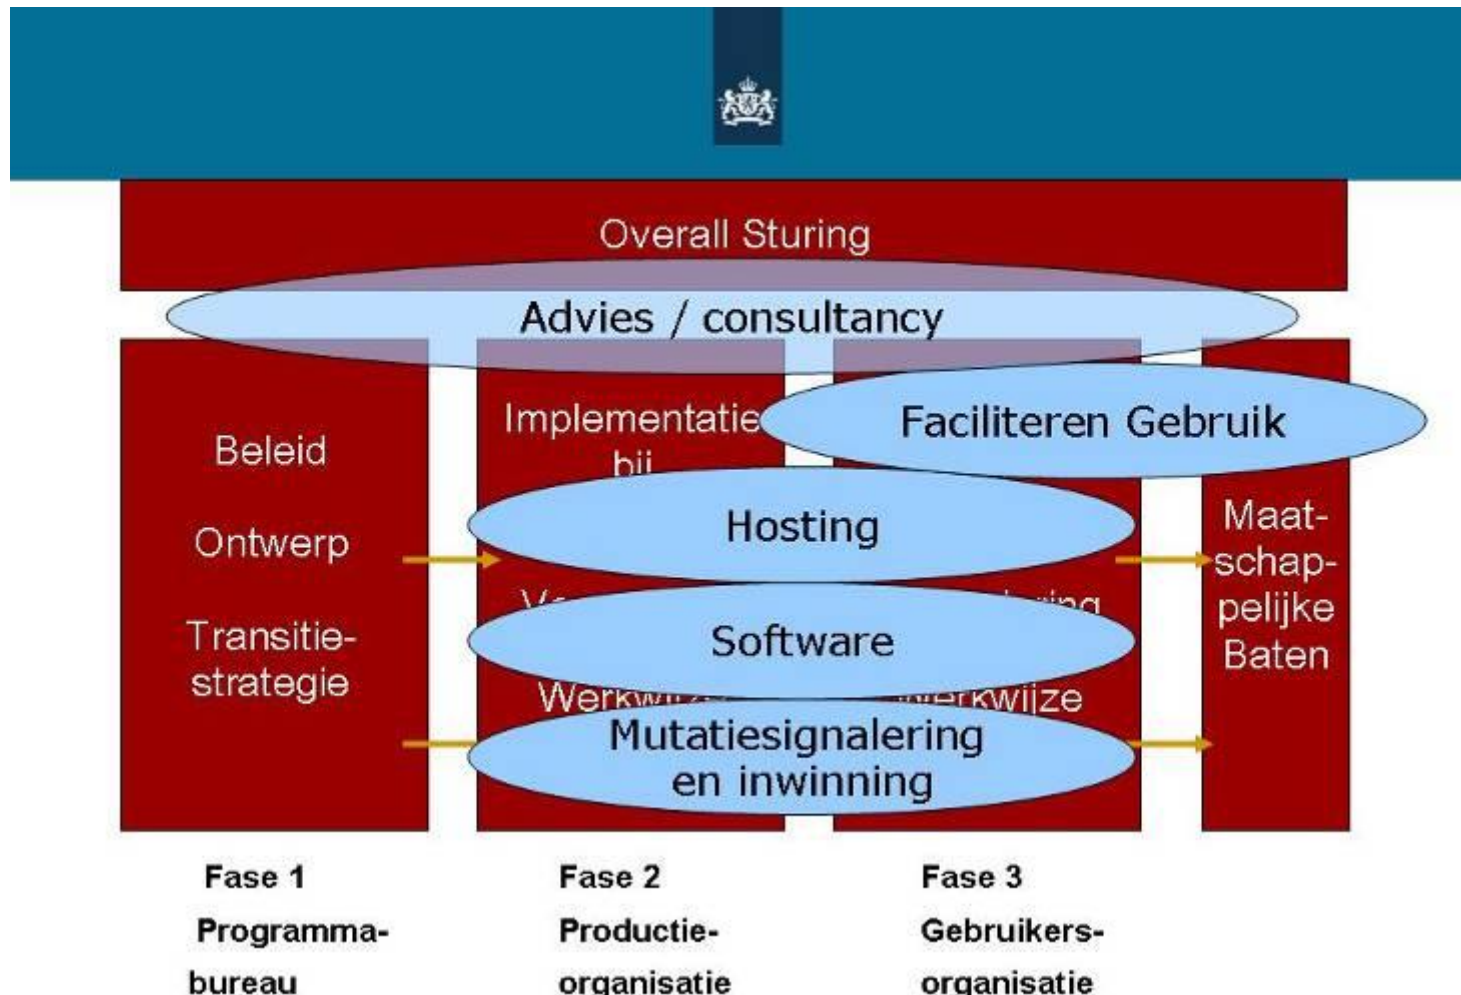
Overall Sturing

Advies / consultancy

Beleid

Ontwerp

Transitie-strategie

Implementatie bij

Faciliteren Gebruik

Hosting

V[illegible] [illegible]ring

Software

Werkw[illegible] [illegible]werkwijze

Mutatiesignalering en inwinning

Maat-schap-pelijke Baten

Fase 1

Programma-bureau

Fase 2

Productie-organisatie

Fase 3

Gebruikers-organisatie